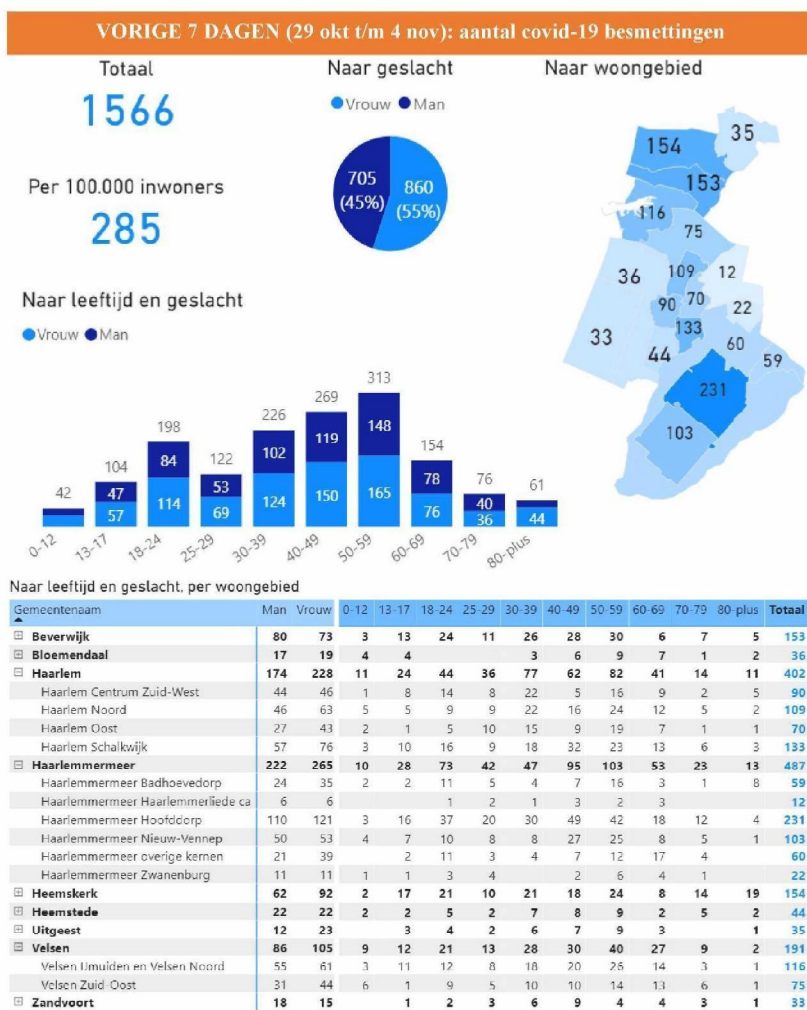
VORIGE 7 DAGEN (29 okt t/m 4 nov): aantal covid-19 besmettingen

Totaal
1566

Per 100.000 inwoners
285

Naar geslacht
Vrouw Man
705 (45%)
860 (55%)

Naar woongebied
154 35 153 116 75 36 109 12 90 70 22 33 133 44 60 59 231 103

Naar leeftijd en geslacht
Vrouw Man

42 104 198 122 226 269 313 154 76 61
47 84 53 102 119 148 78 40
57 114 69 124 150 165 76 36 44
0-12 13-17 18-24 25-29 30-39 40-49 50-59 60-69 70-79 80-plus

Naar leeftijd en geslacht, per woongebied

| Gemeentenaam | Man | Vrouw | 0-12 | 13-17 | 18-24 | 25-29 | 30-39 | 40-49 | 50-59 | 60-69 | 70-79 | 80-plus | Totaal |
|---|---|---|---|---|---|---|---|---|---|---|---|---|---|
| ⊞ Beverwijk | 80 | 73 | 3 | 13 | 24 | 11 | 26 | 28 | 30 | 6 | 7 | 5 | 153 |
| ⊞ Bloemendaal | 17 | 19 | 4 | 4 | | | 3 | 6 | 9 | 7 | 1 | 2 | 36 |
| ⊟ Haarlem | 174 | 228 | 11 | 24 | 44 | 36 | 77 | 62 | 82 | 41 | 14 | 11 | 402 |
| Haarlem Centrum Zuid-West | 44 | 46 | 1 | 8 | 14 | 8 | 22 | 5 | 16 | 9 | 2 | 5 | 90 |
| Haarlem Noord | 46 | 63 | 5 | 5 | 9 | 9 | 22 | 16 | 24 | 12 | 5 | 2 | 109 |
| Haarlem Oost | 27 | 43 | 2 | 1 | 5 | 10 | 15 | 9 | 19 | 7 | 1 | 1 | 70 |
| Haarlem Schalkwijk | 57 | 76 | 3 | 10 | 16 | 9 | 18 | 32 | 23 | 13 | 6 | 3 | 133 |
| ⊟ Haarlemmermeer | 222 | 265 | 10 | 28 | 73 | 42 | 47 | 95 | 103 | 53 | 23 | 13 | 487 |
| Haarlemmermeer Badhoevedorp | 24 | 35 | 2 | 2 | 11 | 5 | 4 | 7 | 16 | 3 | 1 | 8 | 59 |
| Haarlemmermeer Haarlemmerliede ca | 6 | 6 | | | 1 | 2 | 1 | 3 | 2 | 3 | | | 12 |
| Haarlemmermeer Hoofddorp | 110 | 121 | 3 | 16 | 37 | 20 | 30 | 49 | 42 | 18 | 12 | 4 | 231 |
| Haarlemmermeer Nieuw-Vennep | 50 | 53 | 4 | 7 | 10 | 8 | 8 | 27 | 25 | 8 | 5 | 1 | 103 |
| Haarlemmermeer overige kernen | 21 | 39 | | 2 | 11 | 3 | 4 | 7 | 12 | 17 | 4 | | 60 |
| Haarlemmermeer Zwanenburg | 11 | 11 | 1 | 1 | 3 | 4 | | 2 | 6 | 4 | 1 | | 22 |
| ⊞ Heemskerk | 62 | 92 | 2 | 17 | 21 | 10 | 21 | 18 | 24 | 8 | 14 | 19 | 154 |
| ⊞ Heemstede | 22 | 22 | 2 | 2 | 5 | 2 | 7 | 8 | 9 | 2 | 5 | 2 | 44 |
| ⊞ Uitgeest | 12 | 23 | | 3 | 4 | 2 | 6 | 7 | 9 | 3 | | 1 | 35 |
| ⊟ Velsen | 86 | 105 | 9 | 12 | 21 | 13 | 28 | 30 | 40 | 27 | 9 | 2 | 191 |
| Velsen IJmuiden en Velsen Noord | 55 | 61 | 3 | 11 | 12 | 8 | 18 | 20 | 26 | 14 | 3 | 1 | 116 |
| Velsen Zuid-Oost | 31 | 44 | 6 | 1 | 9 | 5 | 10 | 10 | 14 | 13 | 6 | 1 | 75 |
| ⊞ Zandvoort | 18 | 15 | | 1 | 2 | 3 | 6 | 9 | 4 | 4 | 3 | 1 | 33 |